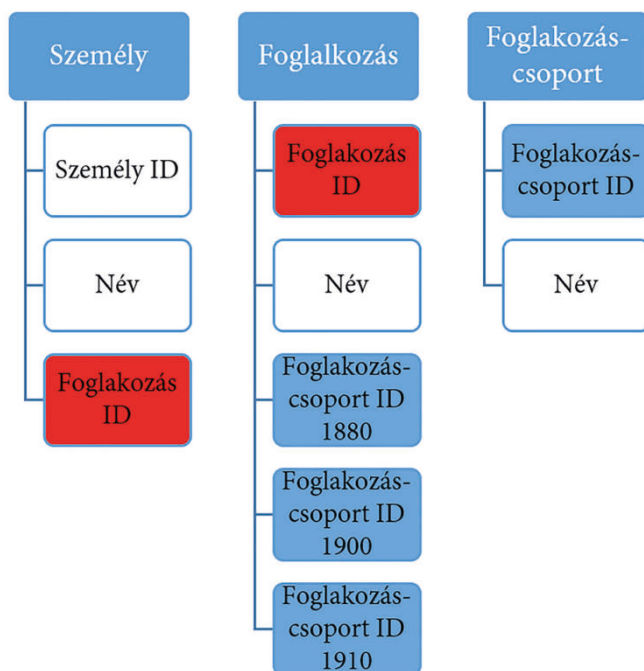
Személy

Személy ID

Név

Foglakozás ID

Foglalkozás

Foglakozás ID

Név

Foglakozás-csoport ID 1880

Foglakozás-csoport ID 1900

Foglakozás-csoport ID 1910

Foglakozás-csoport

Foglakozás-csoport ID

Név